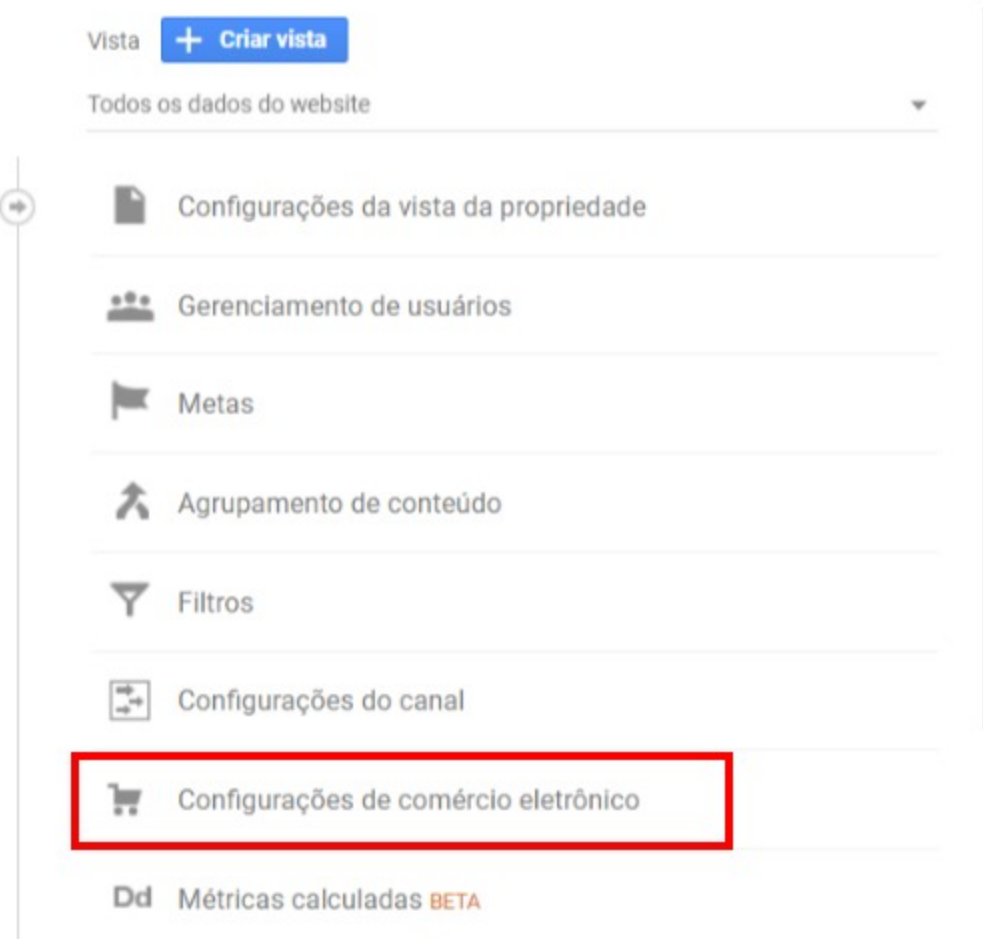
Vista + Criar vista

Todos os dados do website

Configurações da vista da propriedade

Gerenciamento de usuários

Metas

Agrupamento de conteúdo

Filtros

Configurações do canal

Configurações de comércio eletrônico

Dd Métricas calculadas BETA